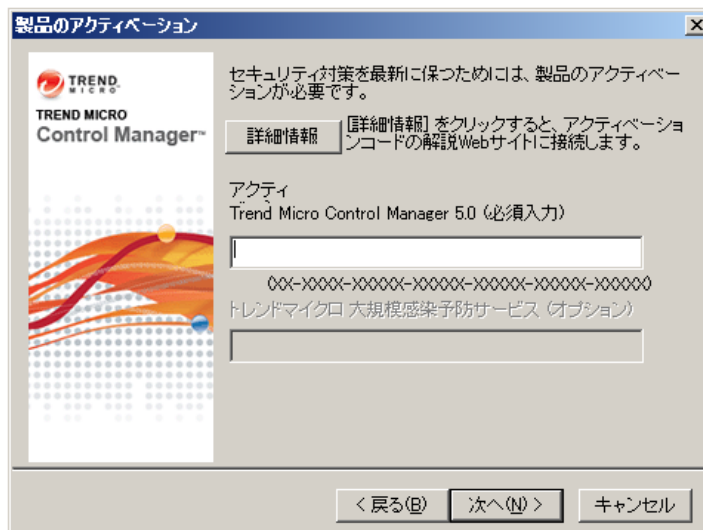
製品のアクティベーション

TREND MICRO
TREND MICRO
Control Manager™

セキュリティ対策を最新に保つためには、製品のアクティベーションが必要です。

詳細情報

[詳細情報] をクリックすると、アクティベーションコードの解説Webサイトに接続します。

アクティ
Trend Micro Control Manager 5.0 (必須入力)

(XX-XXXX-XXXXX-XXXXX-XXXXX-XXXXX-XXXXX)

トレンドマイクロ 大規模感染予防サービス (オプション)

< 戻る(B)   次へ(N) >   キャンセル